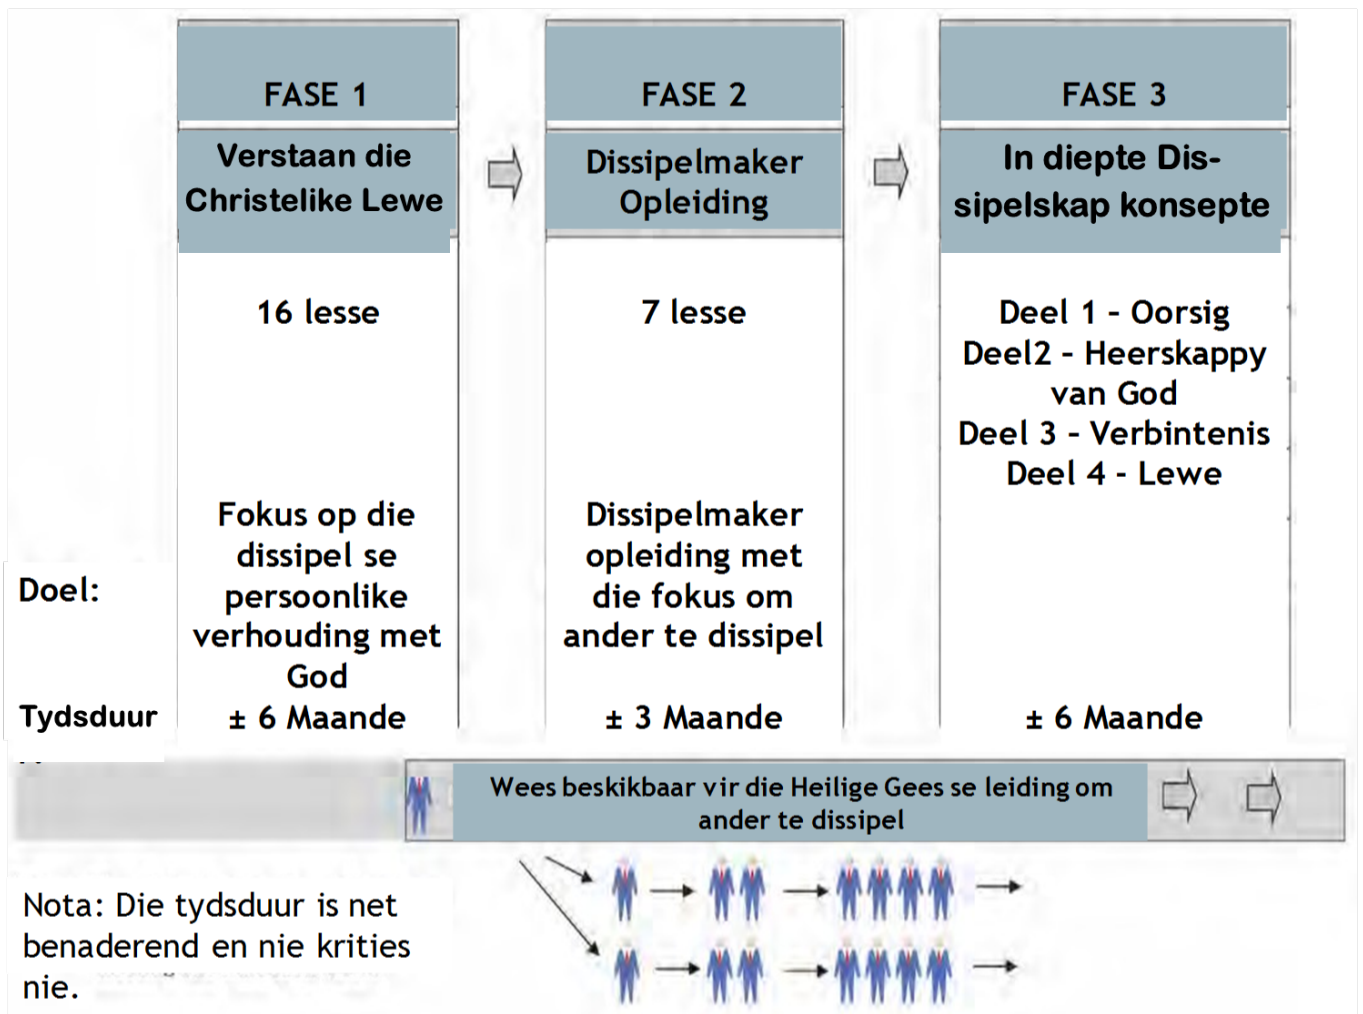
| | FASE 1 | FASE 2 | FASE 3 |
|---|---|---|---|
| | Verstaan die Christelike Lewe | Dissipelmaker Opleiding | In diepte Dissipelskap konsepte |
| | 16 lesse | 7 lesse | Deel 1 - Oorsig Deel2 - Heerskappy van God Deel 3 - Verbintenis Deel 4 - Lewe |
| Doel: | Fokus op die dissipel se persoonlike verhouding met God | Dissipelmaker opleiding met die fokus om ander te dissipel | |
| Tydsduur | ± 6 Maande | ± 3 Maande | ± 6 Maande |

Wees beskikbaar vir die Heilige Gees se leiding om ander te dissipel

Nota: Die tydsduur is net benaderend en nie krities nie.